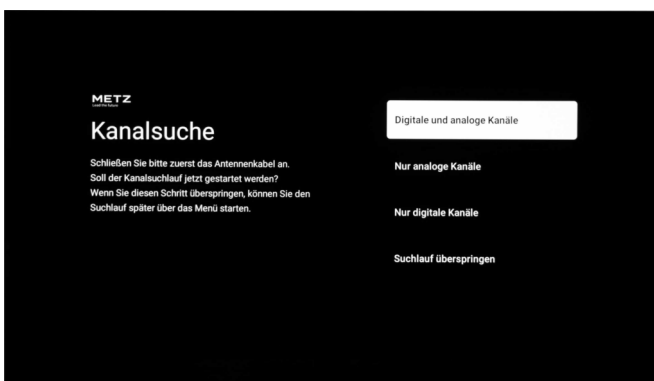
METZ
Lead the future

Kanalsuche

Schließen Sie bitte zuerst das Antennenkabel an.
Soll der Kanalsuchlauf jetzt gestartet werden?
Wenn Sie diesen Schritt überspringen, können Sie den Suchlauf später über das Menü starten.

Digitale und analoge Kanäle

Nur analoge Kanäle

Nur digitale Kanäle

Suchlauf überspringen